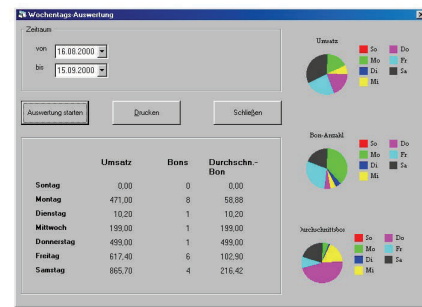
Wochentags-Auswertung

Zeitraum

von 16.08.2000

bis 15.09.2000

Auswertung starten

Drucken

Schließen

|  | Umsatz | Bons | Durchschn.-Bon |
|---|---|---|---|
| Sontag | 0,00 | 0 | 0,00 |
| Montag | 471,00 | 8 | 58,88 |
| Dienstag | 10,20 | 1 | 10,20 |
| Mittwoch | 199,00 | 1 | 199,00 |
| Donnerstag | 499,00 | 1 | 499,00 |
| Freitag | 617,40 | 6 | 102,90 |
| Samstag | 865,70 | 4 | 216,42 |

Umsatz
So Do
Mo Fr
Di Sa
Mi

Bon-Anzahl
So Do
Mo Fr
Di Sa
Mi

Durchschnittsbon
So Do
Mo Fr
Di Sa
Mi